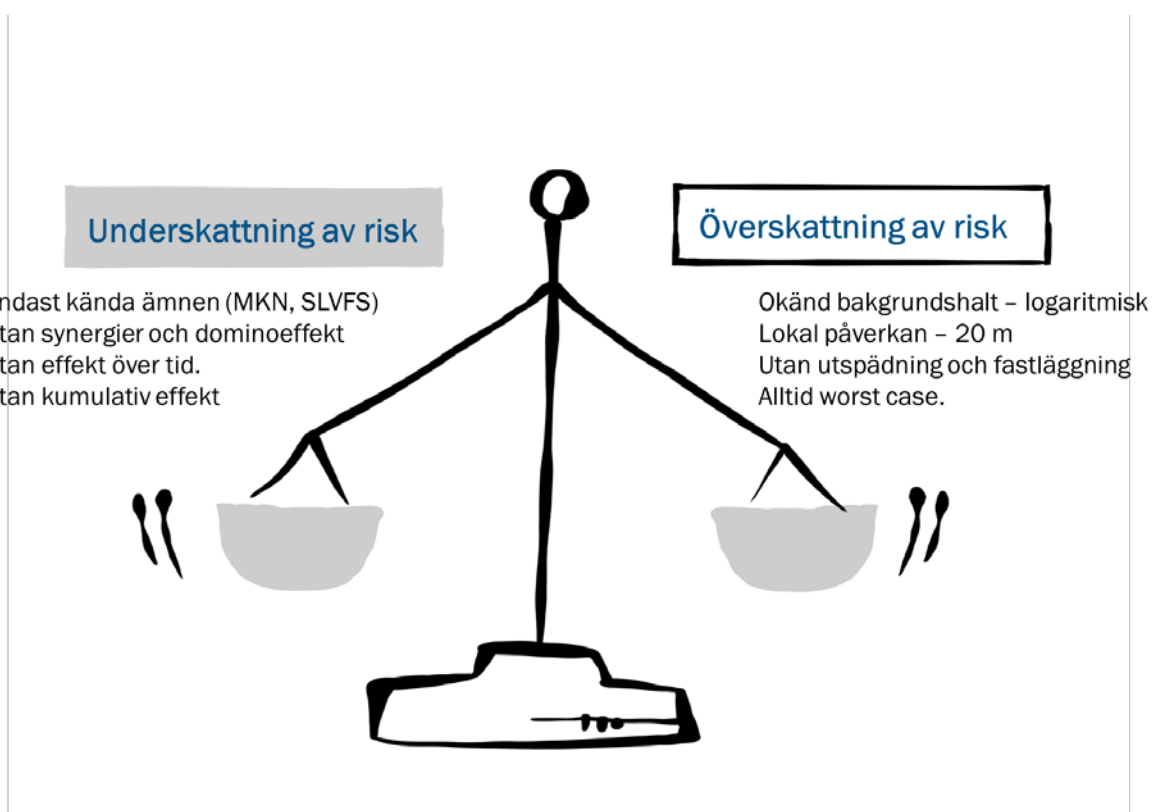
Underskattning av risk

ndast kända ämnen (MKN, SLVFS)
tan synergier och dominoeffekt
tan effekt över tid.
tan kumulativ effekt

Överskattning av risk

Okänd bakgrundshalt – logaritmisk
Lokal påverkan – 20 m
Utan utspädning och fastläggning
Alltid worst case.